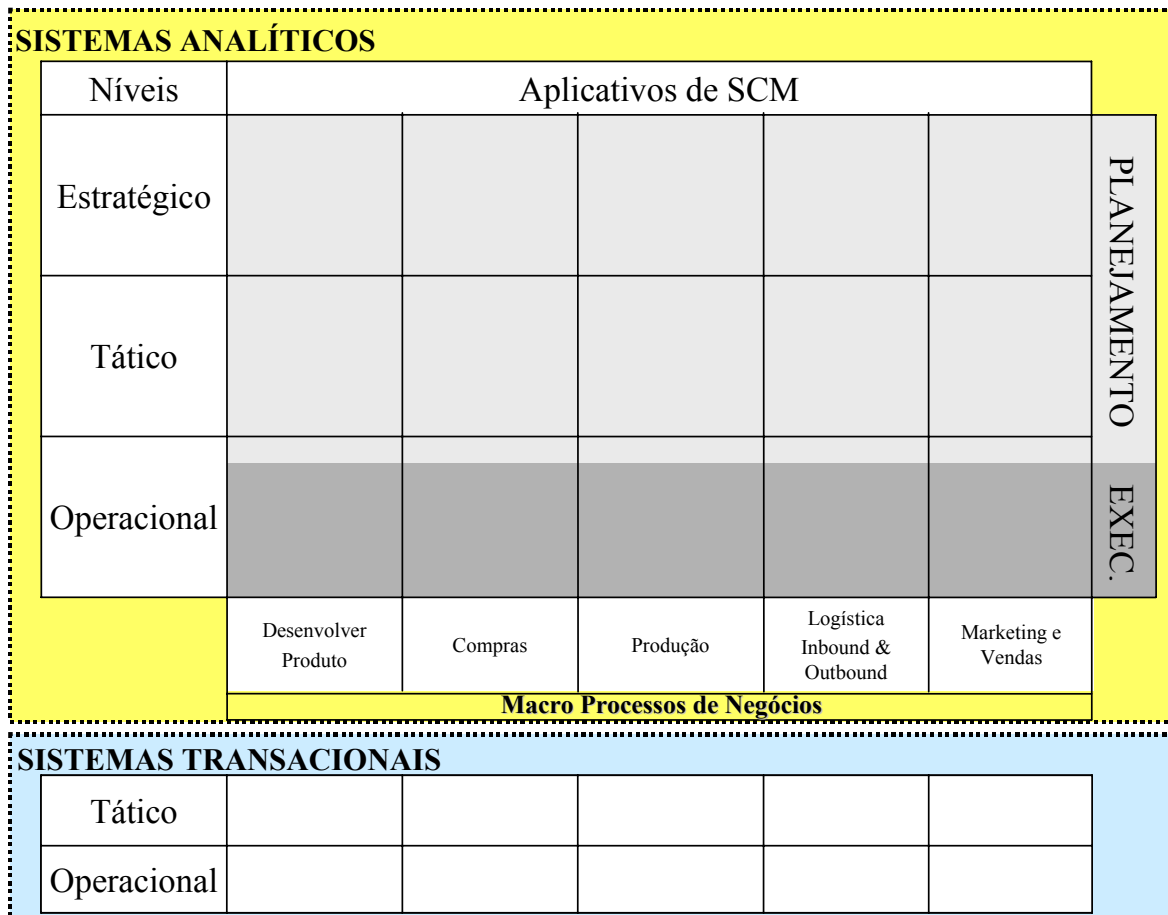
SISTEMAS ANALÍTICOS

| Níveis | Aplicativos de SCM | | | | |
|---|---|---|---|---|---|
| Estratégico | | | | | |
| Tático | | | | | |
| Operacional | | | | | |
| | Desenvolver Produto | Compras | Produção | Logística Inbound & Outbound | Marketing e Vendas |

PLANEJAMENTO

EXEC.

Macro Processos de Negócios

SISTEMAS TRANSACIONAIS

| Tático | | | | | |
|---|---|---|---|---|---|
| Operacional | | | | | |